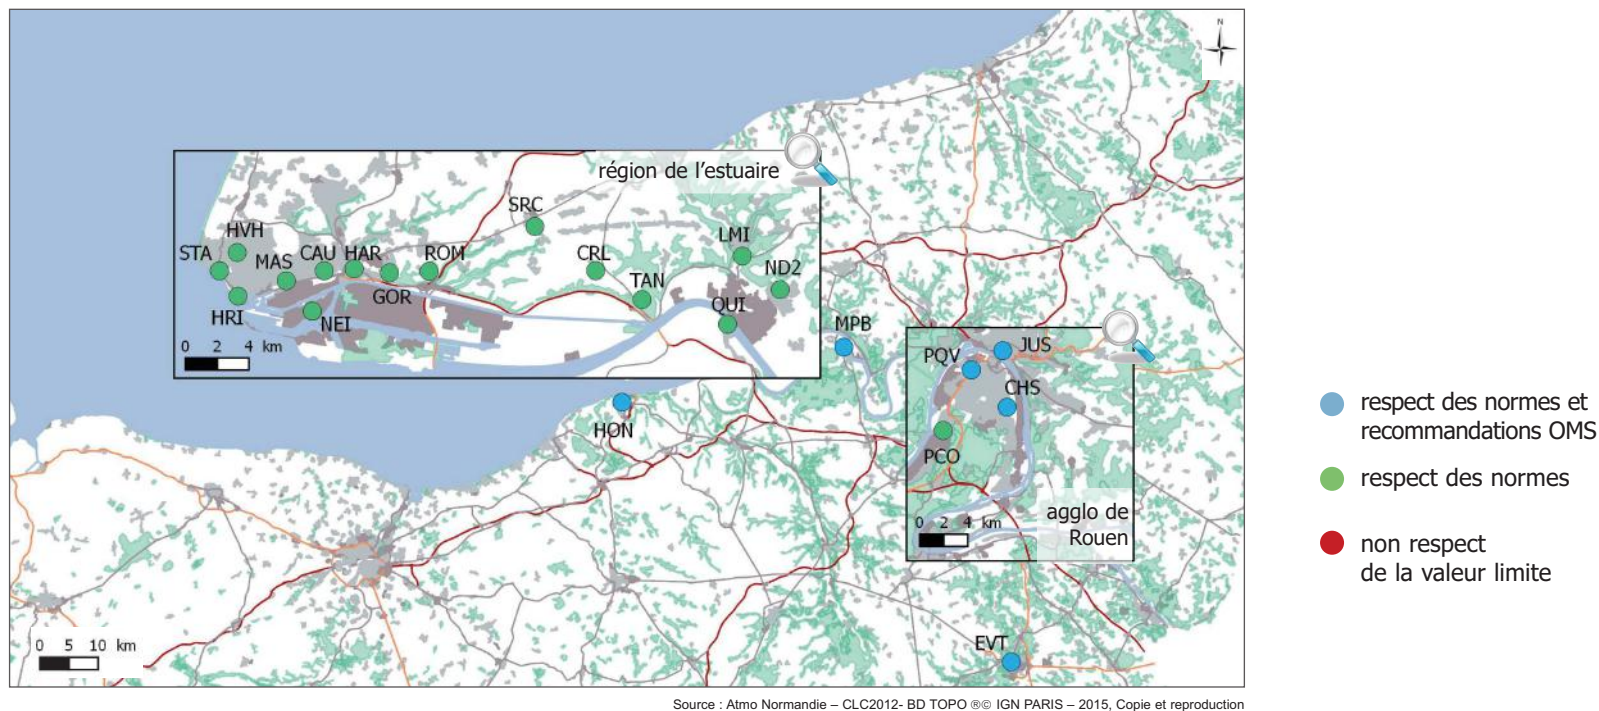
région de l'estuaire

SRC
HVH
STA
MAS
CAU
HAR
ROM
CRL
LMI
ND2
TAN
GOR
QUI
HRI
NEI
0 2 4 km

MPB
PQV
JUS
CHS
PCO
0 2 4 km
agglo de Rouen

HON
EVT
0 5 10 km

N

respect des normes et recommandations OMS

respect des normes

non respect de la valeur limite

Source : Atmo Normandie – CLC2012- BD TOPO ®© IGN PARIS – 2015, Copie et reproduction